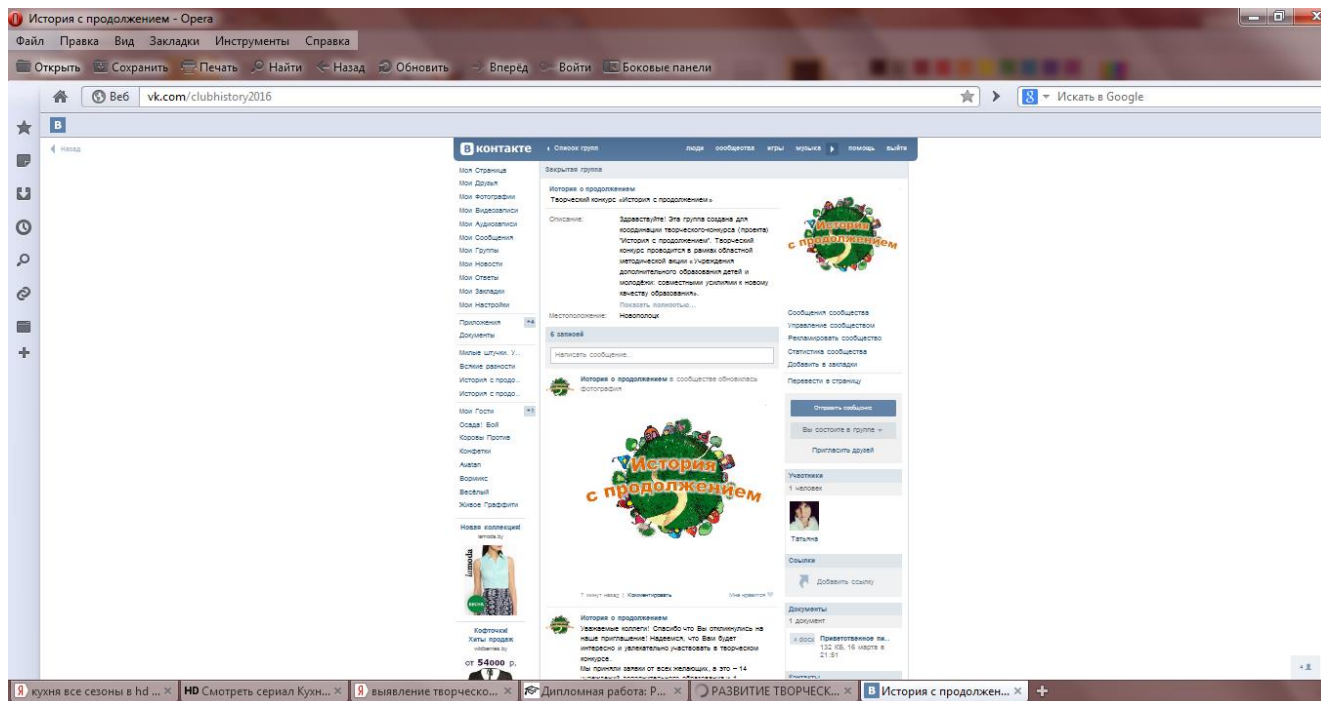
История с продолжением - Opera

Файл Правка Вид Закладки Инструменты Справка

Открыть Сохранить Печать Найти Назад Обновить Вперёд Войти Боковые панели

Веб vk.com/clubhistory2016

Искать в Google

Назад

ВКонтакте Список групп люди сообщества игры музыка помощь выйти

Моя Страница
Мои Друзья
Мои Фотографии
Мои Видеозаписи
Мои Аудиозаписи
Мои Сообщения
Мои Группы
Мои Новости
Мои Ответы
Мои Закладки
Мои Настройки

Приложения +4
Документы

Милые штучки. У...
Всякие разности
История с продо...
История с продо...

Мои Гости +1
Осада! Бой
Коровы Против
Конфетки
Avatan
Вормикс
Весёлый
Живое Граффити

Новая коллекция!
lamoda.by

Кофточки! Хиты продаж
wildberries.by
от 54000 р.

Закрытая группа

История с продолжением
Творческий конкурс «История с продолжением»

Описание: Здравствуйте! Эта группа создана для координации творческого-конкурса (проекта) "История с продолжением". Творческий конкурс проводится в рамках областной методической акции «Учреждения дополнительного образования детей и молодёжи: совместными усилиями к новому качеству образования».
Показать полностью...

Местоположение: Новополоцк

6 записей

Написать сообщение...

История с продолжением в сообществе обновилась фотография

История с продолжением

7 минут назад | Комментировать Мне нравится

История с продолжением
Уважаемые коллеги! Спасибо что Вы откликнулись на наше приглашение! Надеемся, что Вам будет интересно и увлекательно участвовать в творческом конкурсе.
Мы приняли заявки от всех желающих, в это – 14 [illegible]

Сообщения сообщества
Управление сообществом
Рекламировать сообщество
Статистика сообщества
Добавить в закладки

Перевести в страницу

Отправить сообщение
Вы состоите в группе
Пригласить друзей

Участники
1 человек
Татьяна

Ссылки
Добавить ссылку

Документы
1 документ
Приветственное пи...
132 КБ, 16 марта в 21:51

кухня все сезоны в hd ... | HD Смотреть сериал Кухн... | выявление творческо... | Дипломная работа: Р... | РАЗВИТИЕ ТВОРЧЕСК... | История с продолжен...